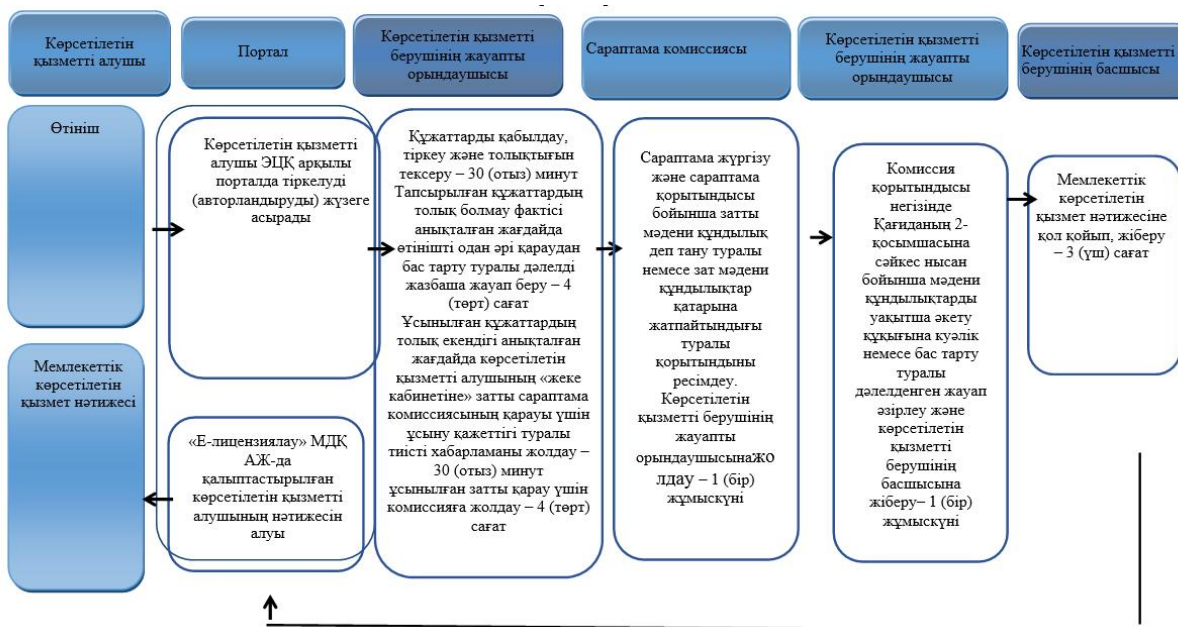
Көрсетілетін қызметті алушы

Портал

Көрсетілетін қызметті берушінің жауапты орындаушысы

Сараптама комиссиясы

Көрсетілетін қызметті берушінің жауапты орындаушысы

Көрсетілетін қызметті берушінің басшысы

Өтініш

Көрсетілетін қызметті алушы ЭЦҚ арқылы порталда тіркелуді (авторландыруды) жүзеге асырады

Құжаттарды қабылдау, тіркеу және толықтығын тексеру – 30 (отыз) минут Тапсырылған құжаттардың толық болмау фактісі анықталған жағдайда өтінішті одан әрі қараудан бас тарту туралы дәлелді жазбаша жауап беру – 4 (төрт) сағат Ұсынылған құжаттардың толық екендігі анықталған жағдайда көрсетілетін қызметті алушының «жеке кабинетіне» затты сараптама комиссиясының қарауы үшін ұсыну қажеттігі туралы тиісті хабарламаны жолдау – 30 (отыз) минут ұсынылған затты қарау үшін комиссияға жолдау – 4 (төрт) сағат

Сараптама жүргізу және сараптама қорытындысы бойынша затты мәдени құндылық деп тану туралы немесе зат мәдени құндылықтар қатарына жатпайтындығы туралы қорытындыны ресімдеу. Көрсетілетін қызметті берушінің жауапты орындаушысынажолдау – 1 (бір) жұмыскүні

Комиссия қорытындысы негізінде Қағиданың 2-қосымшасына сәйкес нысан бойынша мәдени құндылықтарды уақытша әкету құқығына куәлік немесе бас тарту туралы дәлелденген жауап әзірлеу және көрсетілетін қызметті берушінің басшысына жіберу– 1 (бір) жұмыскүні

Мемлекеттік көрсетілетін қызмет нәтижесіне қол қойып, жіберу – 3 (үш) сағат

Мемлекеттік көрсетілетін қызмет нәтижесі

«Е-лицензиялау» МДҚ АЖ-да қалыптастырылған көрсетілетін қызметті алушының нәтижесін алуы